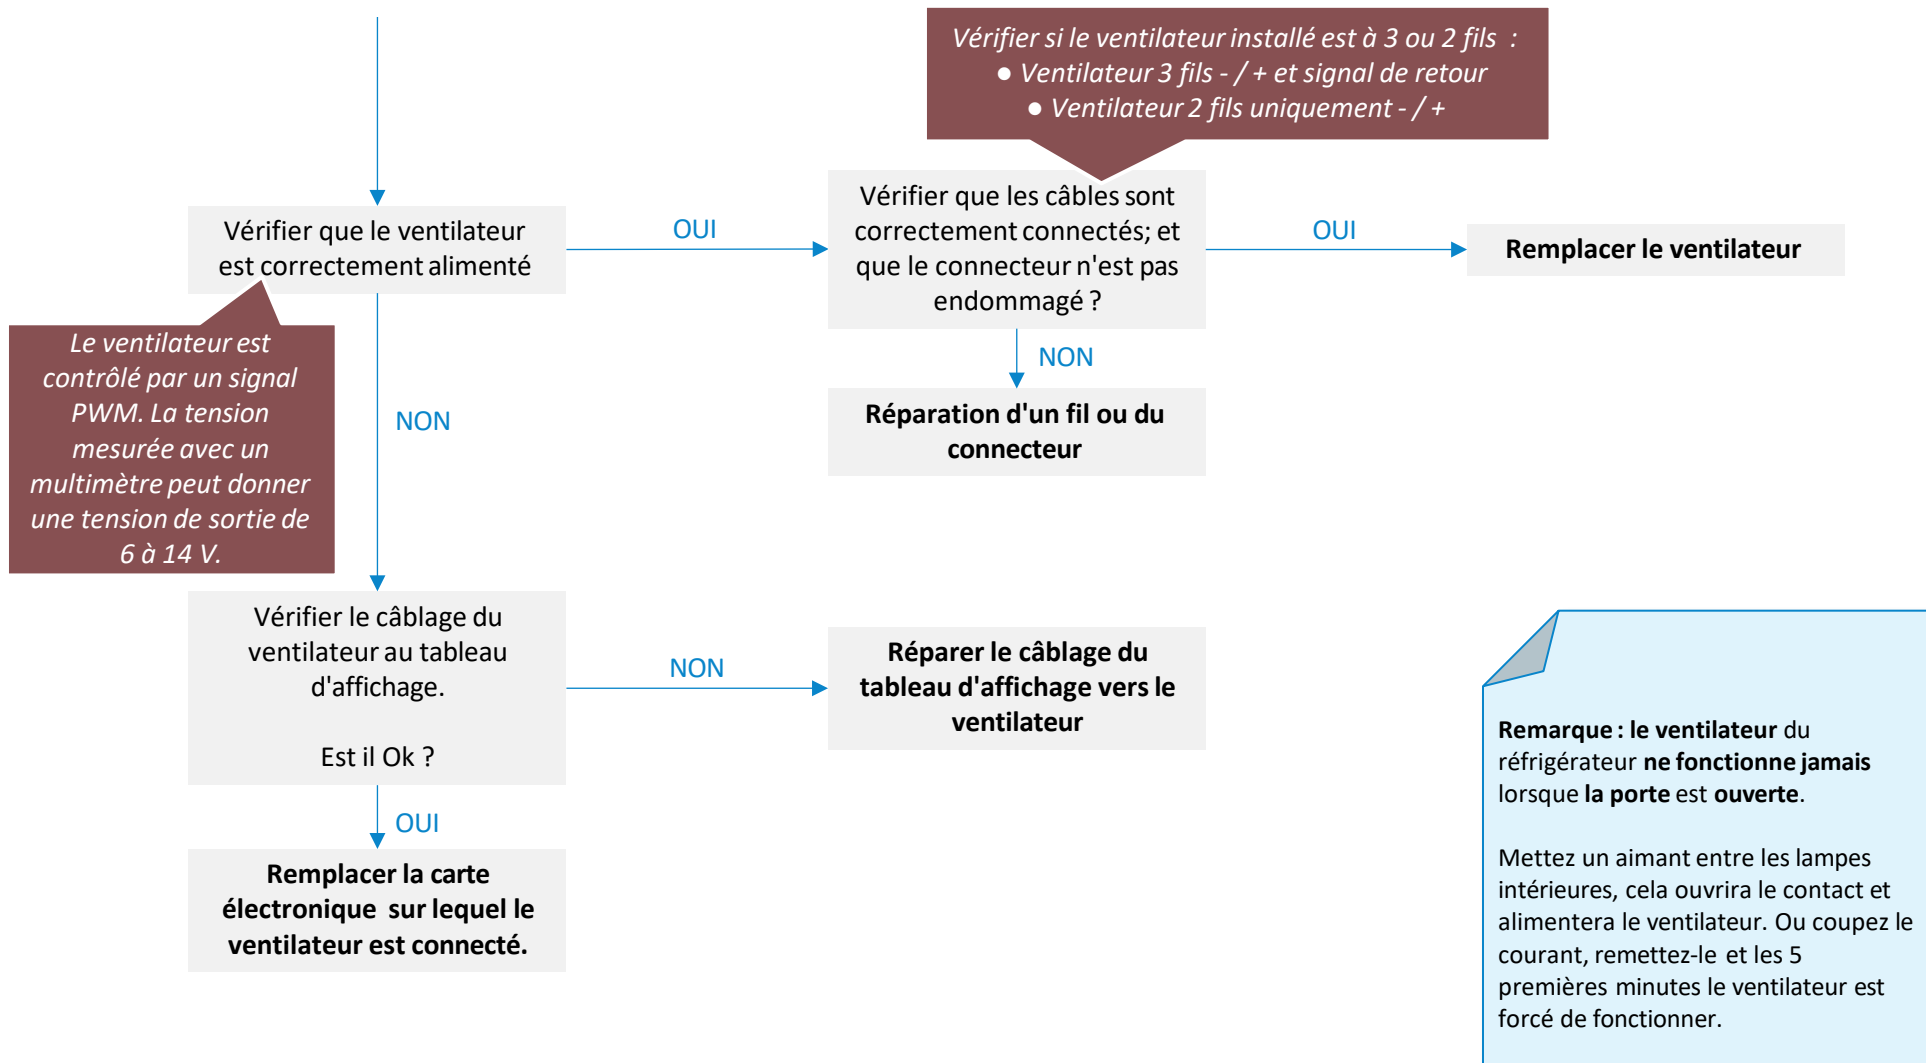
Vérifier si le ventilateur installé est à 3 ou 2 fils :
● Ventilateur 3 fils - / + et signal de retour
● Ventilateur 2 fils uniquement - / +

Vérifier que le ventilateur est correctement alimenté

OUI

Vérifier que les câbles sont correctement connectés; et que le connecteur n'est pas endommagé ?

OUI

**Remplacer le ventilateur**

Le ventilateur est contrôlé par un signal PWM. La tension mesurée avec un multimètre peut donner une tension de sortie de 6 à 14 V.

NON

NON

**Réparation d'un fil ou du connecteur**

Vérifier le câblage du ventilateur au tableau d'affichage.

Est il Ok ?

NON

**Réparer le câblage du tableau d'affichage vers le ventilateur**

OUI

**Remplacer la carte électronique sur lequel le ventilateur est connecté.**

**Remarque : le ventilateur** du réfrigérateur **ne fonctionne jamais** lorsque **la porte** est **ouverte**.

Mettez un aimant entre les lampes intérieures, cela ouvrira le contact et alimentera le ventilateur. Ou coupez le courant, remettez-le et les 5 premières minutes le ventilateur est forcé de fonctionner.